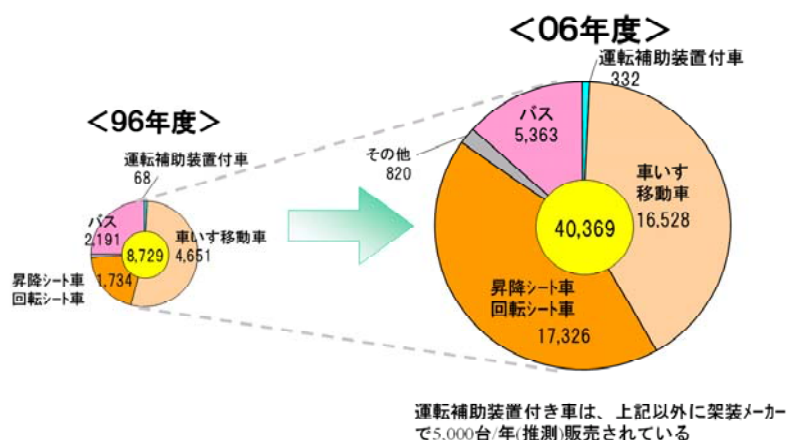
＜96年度＞

運転補助装置付車
68

バス
2,191

8,729

車いす移動車
4,651

昇降シート車
回転シート車
1,734

＜06年度＞

運転補助装置付車
332

バス
5,363

その他
820

40,369

車いす
移動車
16,528

昇降シート車
回転シート車
17,326

運転補助装置付き車は、上記以外に架装メーカーで5,000台/年(推測)販売されている